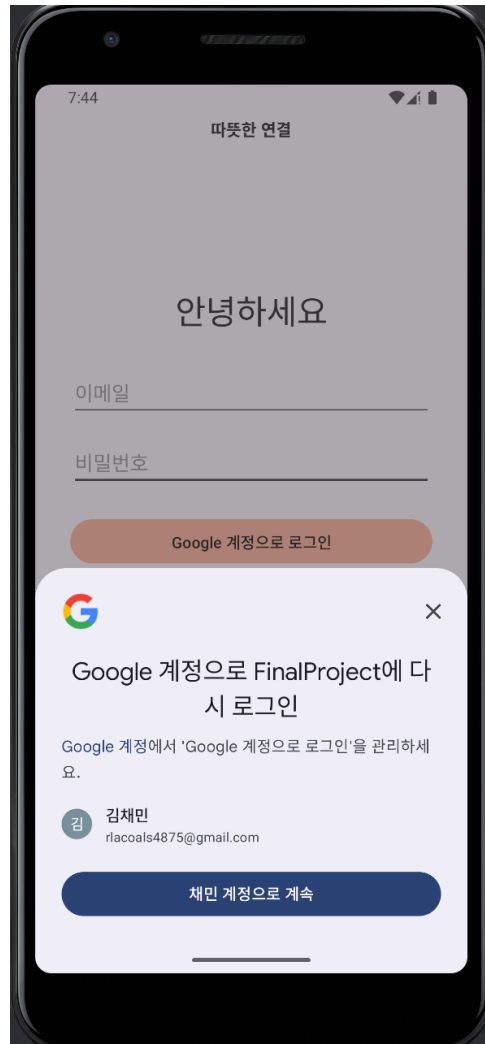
7:44

따뜻한 연결

안녕하세요

이메일

비밀번호

Google 계정으로 로그인

G

×

Google 계정으로 FinalProject에 다시 로그인

Google 계정에서 'Google 계정으로 로그인'을 관리하세요.

김

김채민
rlacoals4875@gmail.com

채민 계정으로 계속